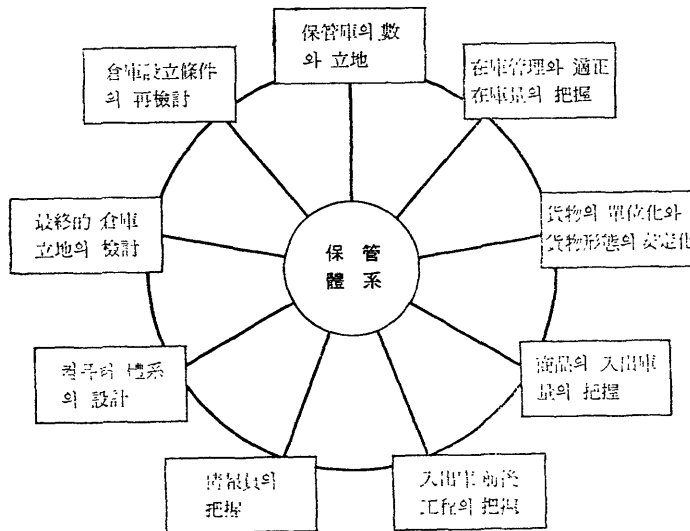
保管庫의 數와 立地

在庫管理와 適正在庫量의 把握

貨物의 單位化와 貨物形態의 安定化

商品의 入出庫量의 把握

入出庫 前後 工程의 把握

情報量의 把握

컴퓨터 體系의 設計

最終的 倉庫 立地의 檢討

倉庫設立條件의 再檢討

保管 體系